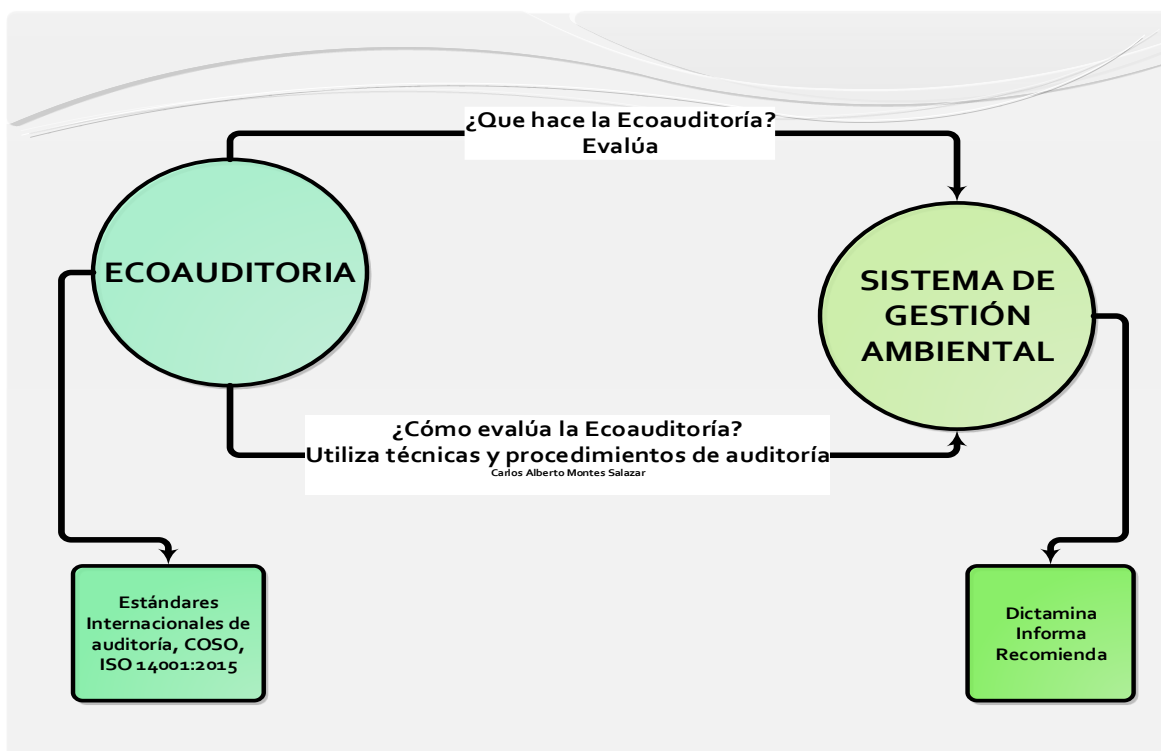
¿Que hace la Ecoauditoría?
Evalúa

ECOAUDITORIA

SISTEMA DE GESTIÓN AMBIENTAL

¿Cómo evalúa la Ecoauditoría?
Utiliza técnicas y procedimientos de auditoría
Carlos Alberto Montes Salazar

Estándares Internacionales de auditoría, COSO, ISO 14001:2015

Dictamina
Informa
Recomienda